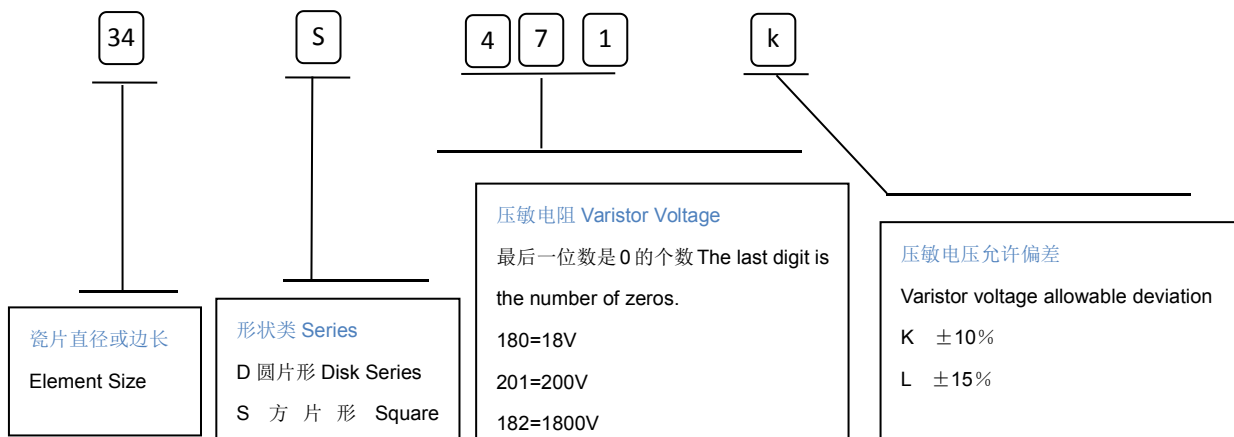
34

S

4 7 1

k

瓷片直径或边长

Element Size

形状类 Series

D 圆片形 Disk Series

S 方 片 形 Square

压敏电阻 Varistor Voltage

最后一位数是 0 的个数 The last digit is the number of zeros.

180=18V

201=200V

182=1800V

压敏电压允许偏差

Varistor voltage allowable deviation

K ±10%

L ±15%